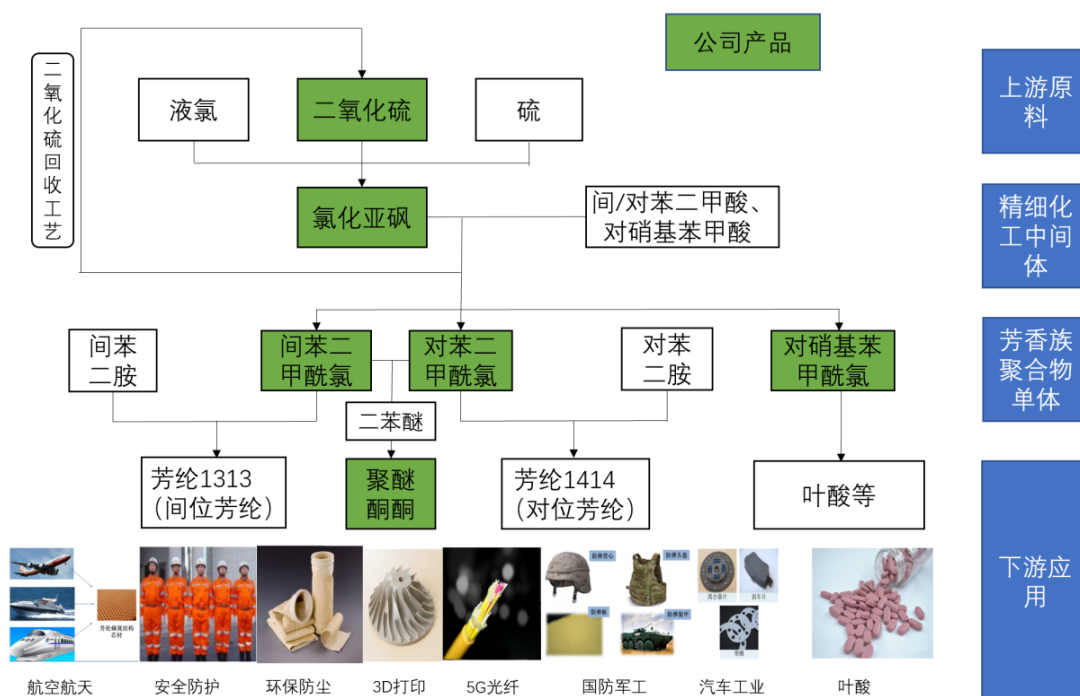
公司产品

上游原料

精细化工中间体

芳香族聚合物单体

下游应用

二氧化硫回收工艺

液氯

二氧化硫

硫

氯化亚砜

间/对苯二甲酸、对硝基苯甲酸

间苯二胺

间苯二甲酰氯

对苯二甲酰氯

对苯二胺

对硝基苯甲酰氯

二苯醚

芳纶1313（间位芳纶）

聚醚酮酮

芳纶1414（对位芳纶）

叶酸等

芳纶蜂窝结构芯材

防弹背心

防弹头盔

防弹板

防弹装甲

离合器片

刹车片

垫圈

航空航天

安全防护

环保防尘

3D打印

5G光纤

国防军工

汽车工业

叶酸